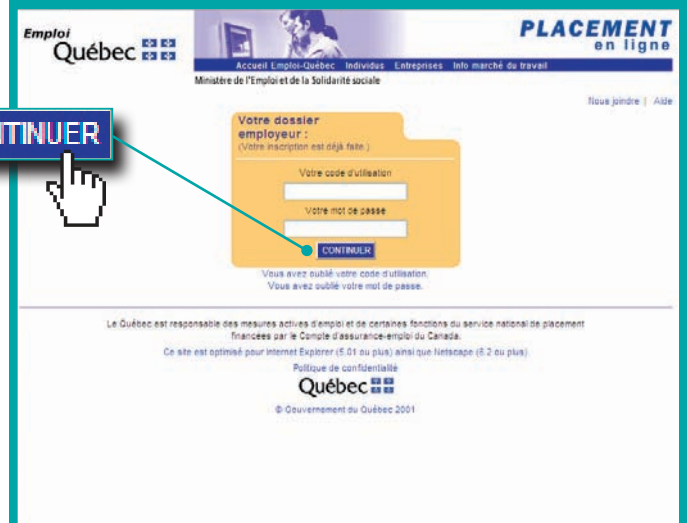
Emploi
Québec

PLACEMENT
en ligne

Accueil Emploi-Québec Individus Entreprises Info marché du travail

Ministère de l'Emploi et de la Solidarité sociale

Nous joindre | Aide

NTINUER

Votre dossier employeur :
(Votre inscription est déjà faite.)

Votre code d'utilisation

Votre mot de passe

CONTINUER

Vous avez oublié votre code d'utilisation.
Vous avez oublié votre mot de passe.

Le Québec est responsable des mesures actives d'emploi et de certaines fonctions du service national de placement financées par le Compte d'assurance-emploi du Canada.

Ce site est optimisé pour Internet Explorer (5.01 ou plus) ainsi que Netscape (6.2 ou plus)

Politique de confidentialité

Québec

© Gouvernement du Québec 2001